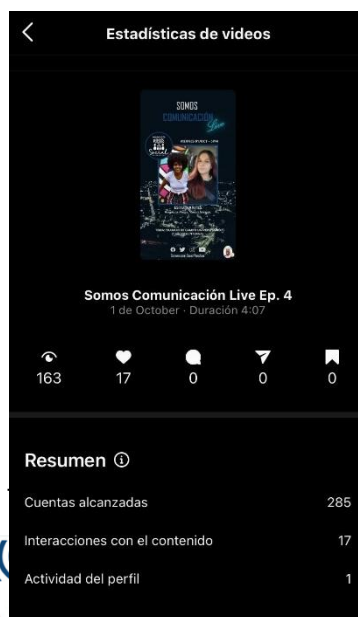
Estadísticas de videos

SOMOS
COMUNICACIÓN
Live

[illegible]

Somos Comunicación Live Ep. 4
1 de October · Duración 4:07

163 17 0 0 0

Resumen ⓘ

Cuentas alcanzadas 285

Interacciones con el contenido 17

Actividad del perfil 1